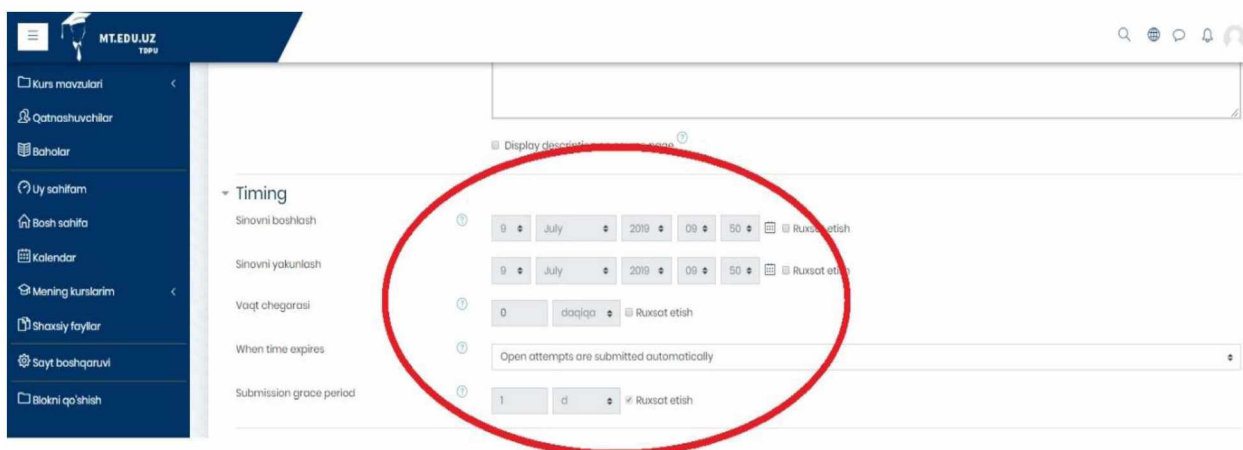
MT.EDU.UZ
TDPU

Kurs mavzulari
Qatnashuvchilar
Baholar
Uy sahifam
Bosh sahifa
Kalendar
Mening kurslarim
Shaxsiy fayllar
Sayt boshqaruvi
Blokni qo'shish

Display descri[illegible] page

Timing

Sinovni boshlash 9 July 2019 09 50 Ruxs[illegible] etish

Sinovni yakunlash 9 July 2019 09 50 Ruxsat eti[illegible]

Vaqt chegarasi 0 daqiqa Ruxsat etish

When time expires Open attempts are submitted automatically

Submission grace period 1 d Ruxsat etish